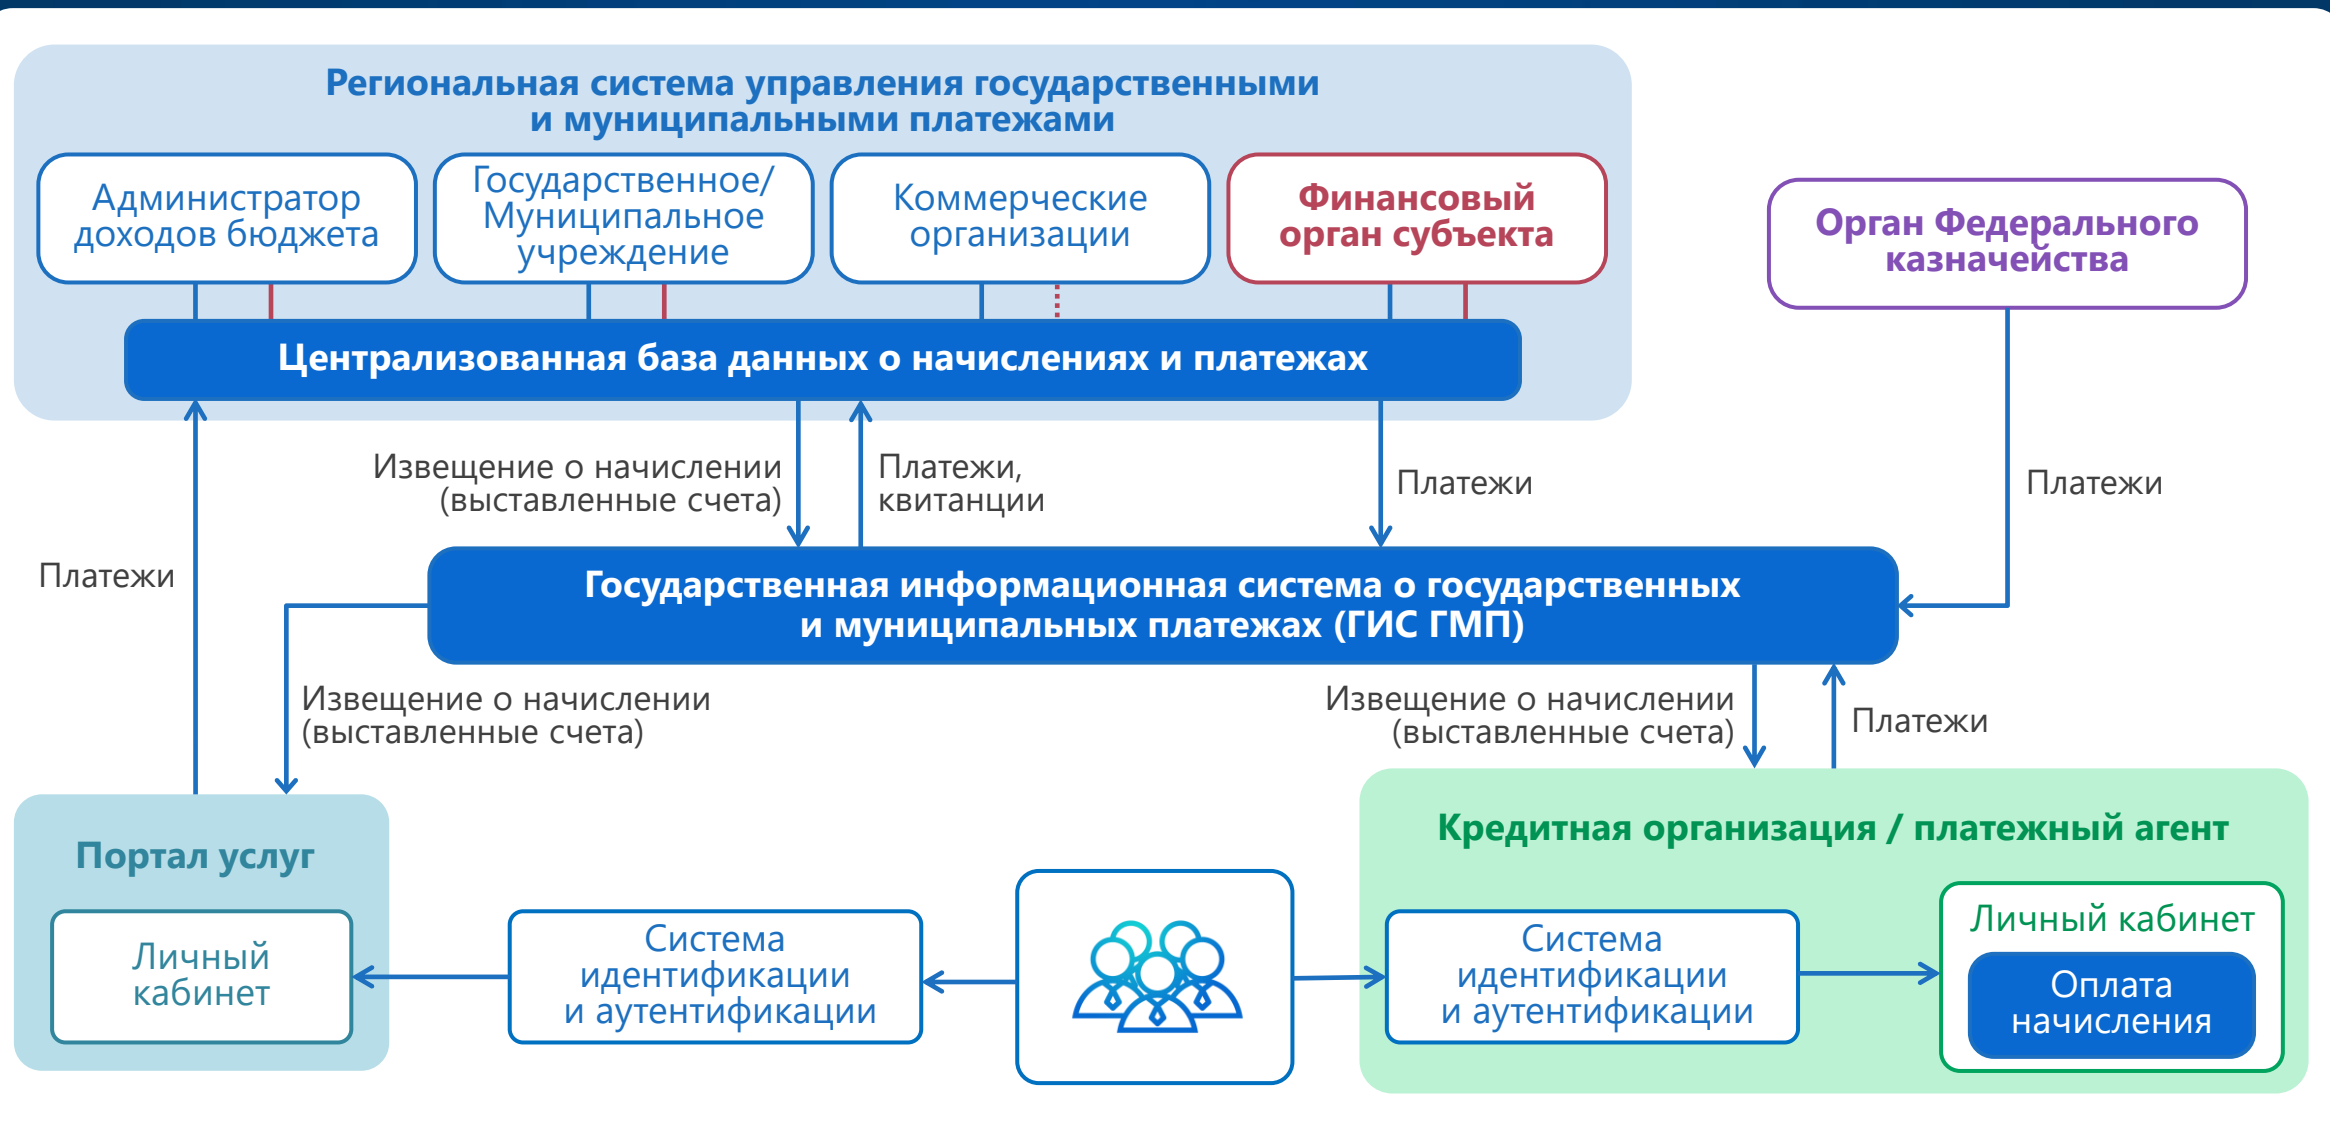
Региональная система управления государственными и муниципальными платежами

Администратор доходов бюджета

Государственное/ Муниципальное учреждение

Коммерческие организации

Финансовый орган субъекта

Орган Федерального казначейства

Централизованная база данных о начислениях и платежах

Извещение о начислении (выставленные счета)

Платежи, квитанции

Платежи

Платежи

Платежи

Государственная информационная система о государственных и муниципальных платежах (ГИС ГМП)

Извещение о начислении (выставленные счета)

Извещение о начислении (выставленные счета)

Платежи

Портал услуг

Личный кабинет

Система идентификации и аутентификации

Кредитная организация / платежный агент

Система идентификации и аутентификации

Личный кабинет

Оплата начисления